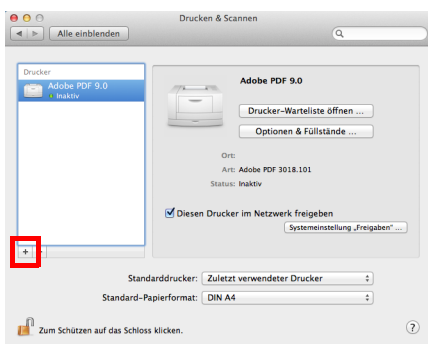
Drucken & Scannen

Alle einblenden

Drucker

Adobe PDF 9.0
Inaktiv

Adobe PDF 9.0

Drucker-Warteliste öffnen ...

Optionen & Füllstände ...

Ort:
Art: Adobe PDF 3018.101
Status: Inaktiv

Diesen Drucker im Netzwerk freigeben

Systemeinstellung „Freigaben" ...

+ –

Standarddrucker: Zuletzt verwendeter Drucker

Standard-Papierformat: DIN A4

Zum Schützen auf das Schloss klicken.

?